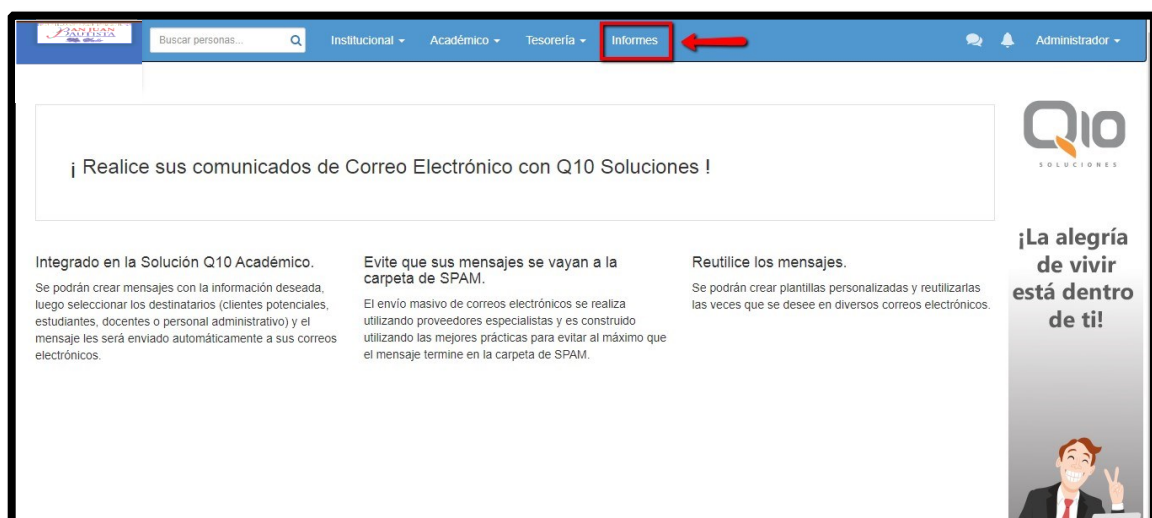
SAN JUAN BAUTISTA

Buscar personas...

Institucional ▾ Académico ▾ Tesorería ▾ Informes

Administrador ▾

¡ Realice sus comunicados de Correo Electrónico con Q10 Soluciones !

Q10
SOLUCIONES

¡La alegría de vivir está dentro de ti!

Integrado en la Solución Q10 Académico.

Se podrán crear mensajes con la información deseada, luego seleccionar los destinatarios (clientes potenciales, estudiantes, docentes o personal administrativo) y el mensaje les será enviado automáticamente a sus correos electrónicos.

Evite que sus mensajes se vayan a la carpeta de SPAM.

El envío masivo de correos electrónicos se realiza utilizando proveedores especialistas y es construido utilizando las mejores prácticas para evitar al máximo que el mensaje termine en la carpeta de SPAM.

Reutilice los mensajes.

Se podrán crear plantillas personalizadas y reutilizarlas las veces que se desee en diversos correos electrónicos.